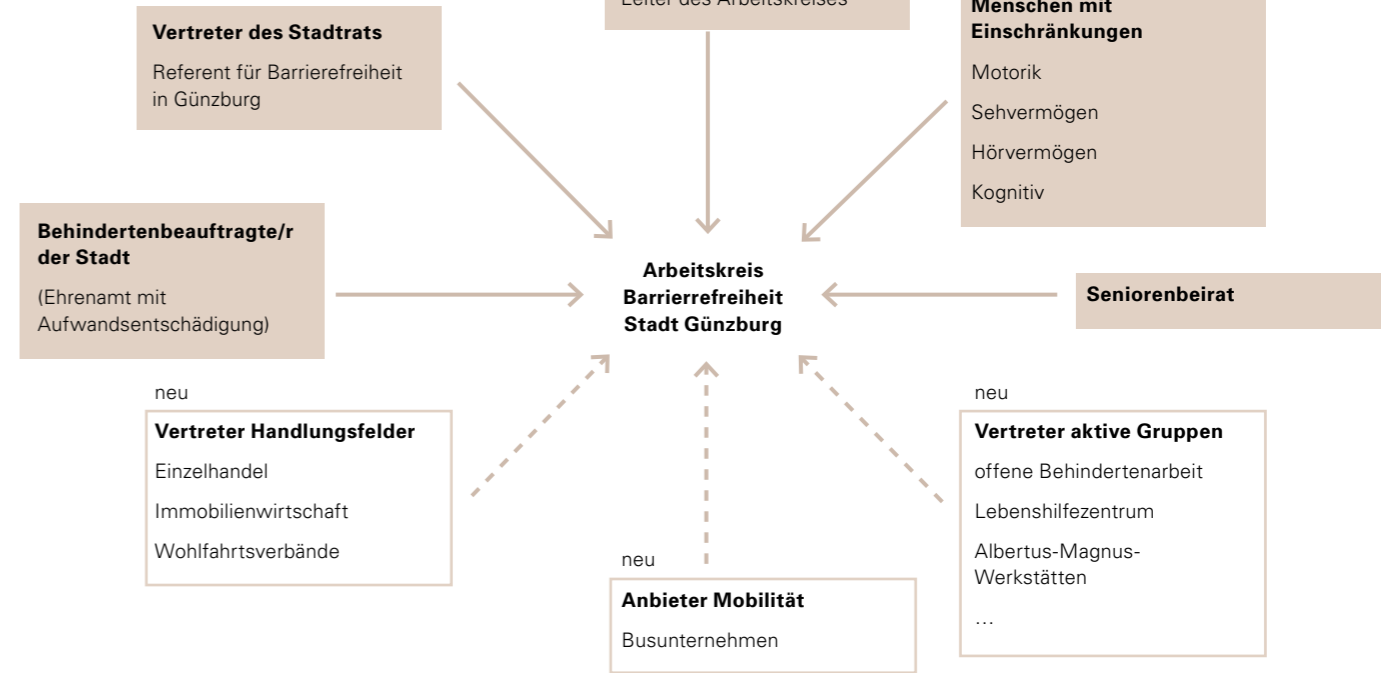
Vertreter des Stadtrats

Referent für Barrierefreiheit in Günzburg

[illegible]

Menschen mit Einschränkungen

Motorik

Sehvermögen

Hörvermögen

Kognitiv

Behindertenbeauftragte/r der Stadt

(Ehrenamt mit Aufwandsentschädigung)

Arbeitskreis Barrierrefreiheit Stadt Günzburg

Seniorenbeirat

neu

Vertreter Handlungsfelder

Einzelhandel

Immobilienwirtschaft

Wohlfahrtsverbände

neu

Anbieter Mobilität

Busunternehmen

neu

Vertreter aktive Gruppen

offene Behindertenarbeit

Lebenshilfezentrum

Albertus-Magnus-Werkstätten

...